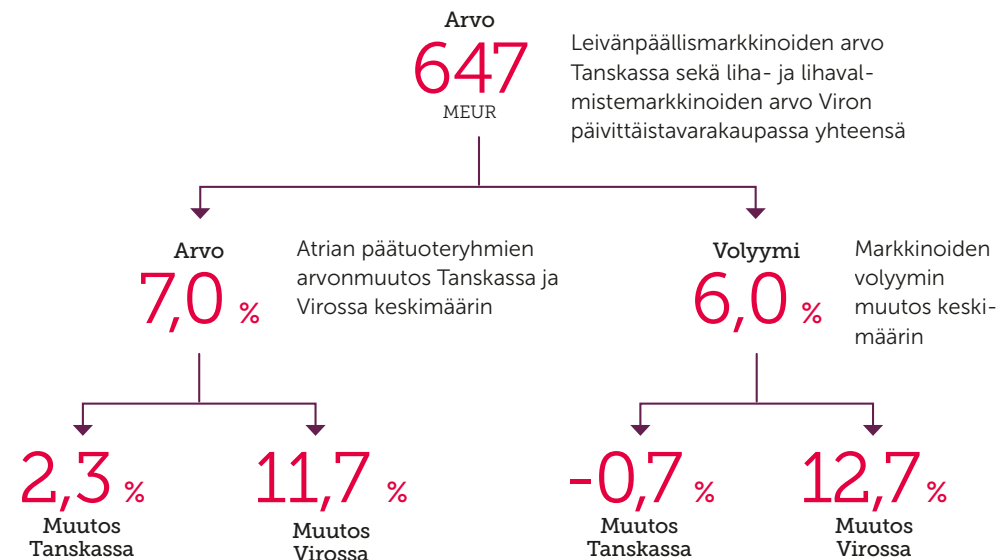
Arvo
647
MEUR

Leivänpäällismarkkinoiden arvo Tanskassa sekä liha- ja lihavalmistemarkkinoiden arvo Viron päivittäistavarakaupassa yhteensä

Arvo
7,0 %

Atrian päätuoteryhmien arvonmuutos Tanskassa ja Virossa keskimäärin

Volyymi
6,0 %

Markkinoiden volyymin muutos keskimäärin

2,3 %
Muutos Tanskassa

11,7 %
Muutos Virossa

-0,7 %
Muutos Tanskassa

12,7 %
Muutos Virossa